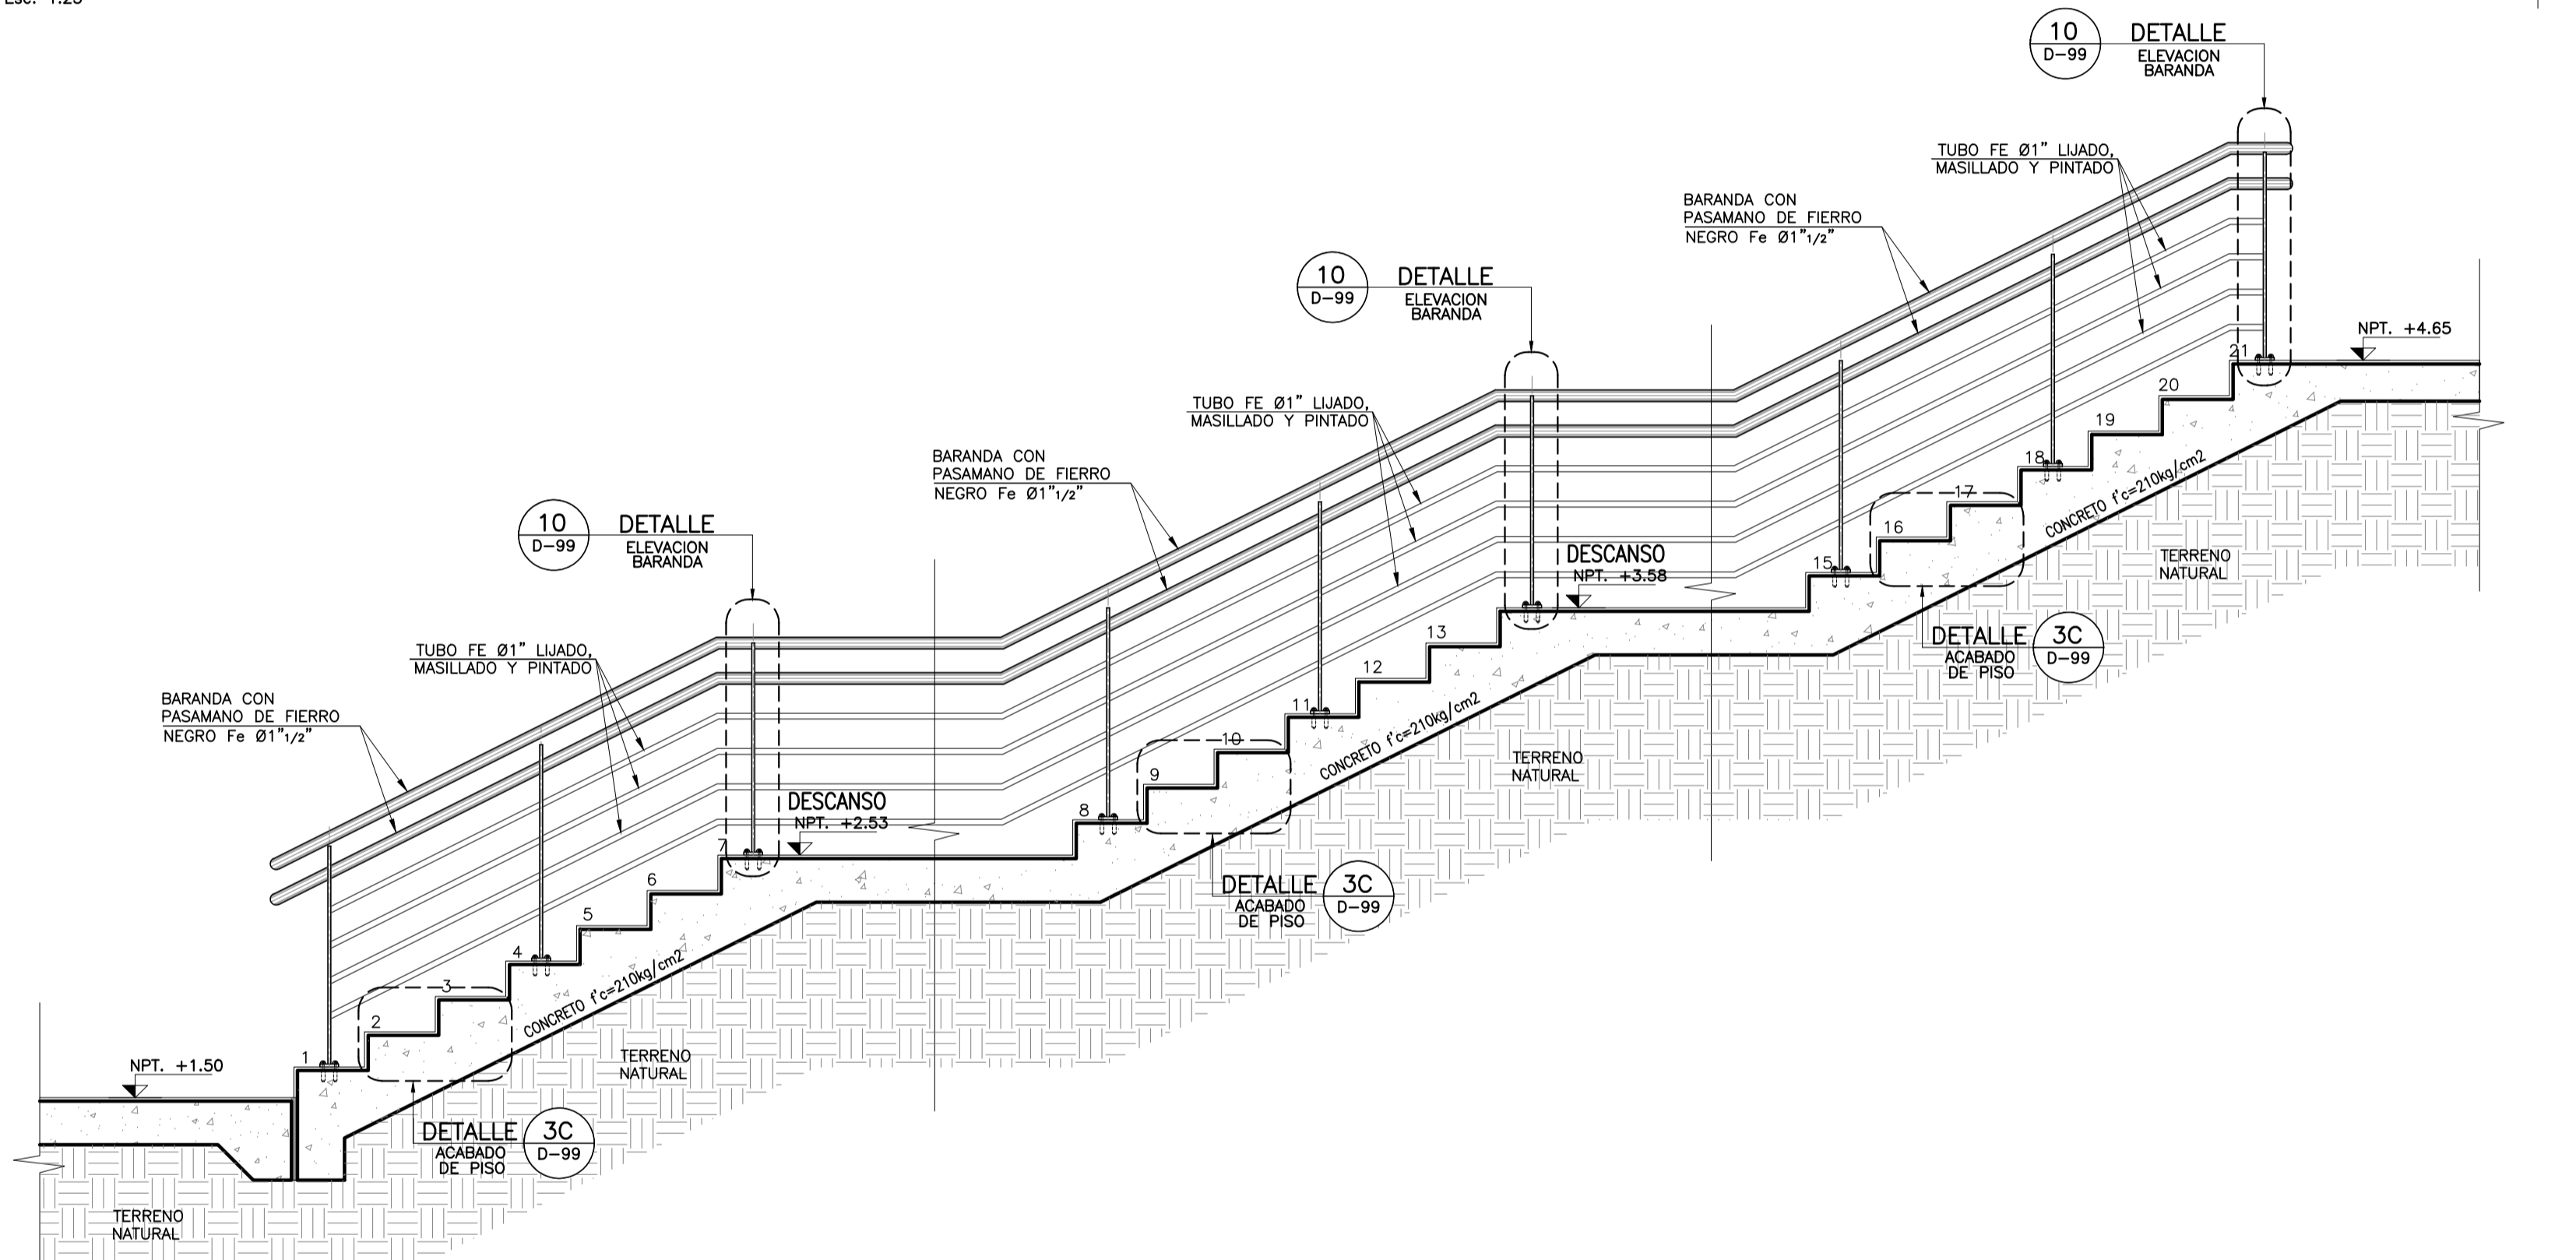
Esc. 1:25

10
D-99
DETALLE
ELEVACION BARANDA

TUBO FE Ø1" LIJADO, MASILLADO Y PINTADO

BARANDA CON PASAMANO DE FIERRO NEGRO Fe Ø1"1/2"

NPT. +4.65

10
D-99
DETALLE
ELEVACION BARANDA

TUBO FE Ø1" LIJADO, MASILLADO Y PINTADO

BARANDA CON PASAMANO DE FIERRO NEGRO Fe Ø1"1/2"

21
20
19
18
17
16
15

CONCRETO f'c=210kg/cm2

TERRENO NATURAL

DESCANSO
NPT. +3.58

DETALLE
ACABADO DE PISO
3C
D-99

10
D-99
DETALLE
ELEVACION BARANDA

TUBO FE Ø1" LIJADO, MASILLADO Y PINTADO

BARANDA CON PASAMANO DE FIERRO NEGRO Fe Ø1"1/2"

13
12
11
10
9
8

CONCRETO f'c=210kg/cm2

TERRENO NATURAL

DESCANSO
NPT. +2.53

DETALLE
ACABADO DE PISO
3C
D-99

7
6
5
4
3
2
1

CONCRETO f'c=210kg/cm2

TERRENO NATURAL

NPT. +1.50

DETALLE
ACABADO DE PISO
3C
D-99

TERRENO NATURAL